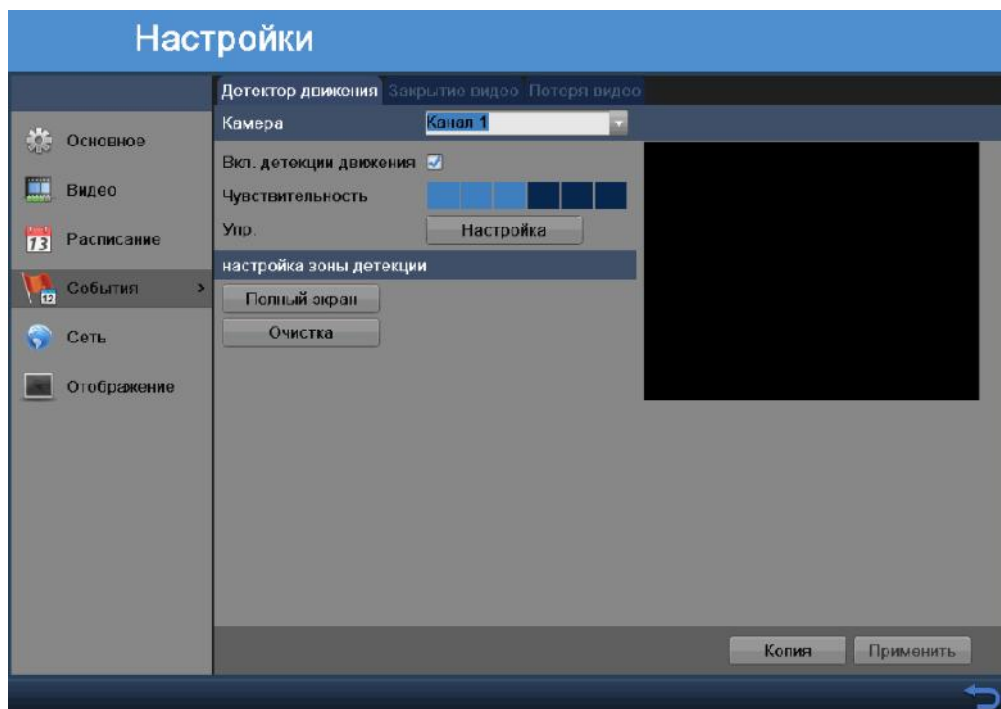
Настройки

Детектор движения Закрытие видео Потеря видео

Основное
Видео
13 Расписание
12 События >
Сеть
Отображение

Камера Канал 1

Вкл. детекции движения

Чувствительность

Упр. Настройка

настройка зоны детекции

Полный экран

Очистка

Копия Применить